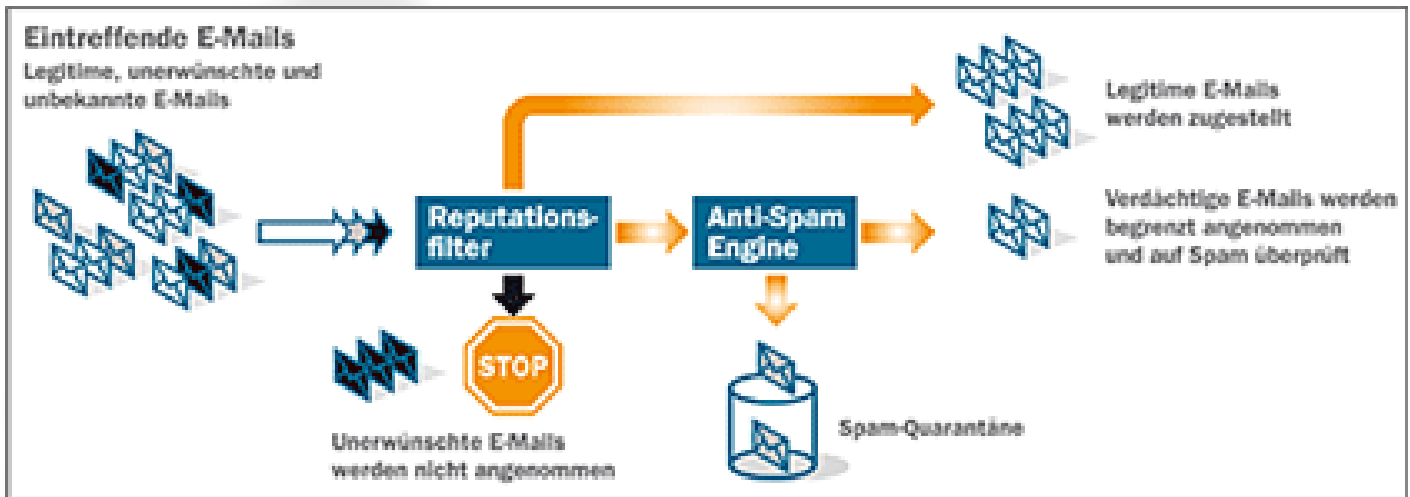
Eintreffende E-Mails
Legitime, unerwünschte und unbekannte E-Mails

Reputationsfilter

Anti-Spam Engine

Legitime E-Mails werden zugestellt

Verdächtige E-Mails werden begrenzt angenommen und auf Spam überprüft

STOP

Unerwünschte E-Mails werden nicht angenommen

Spam-Quarantäne